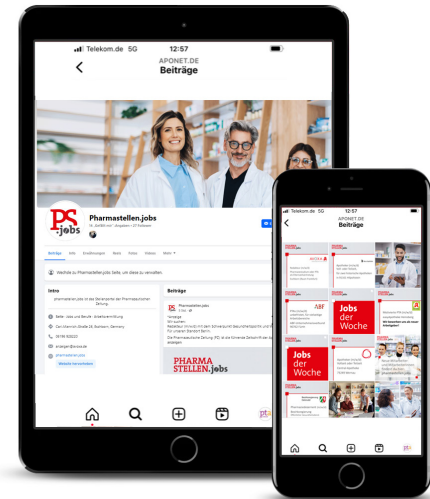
Telekom.de 5G 12:57

APONET.DE
Beiträge

PS.jobs

Pharmastellen.jobs

Beiträge Info Erwähnungen Fotos Videos Mehr

Wechsle zu Pharmastellen.jobs Seite, um diese zu verwalten.

Intro

Beiträge

Pharmastellen.jobs

PHARMA
STELLEN.jobs

Telekom.de 5G 12:57

APONET.DE
Beiträge

Jobs
der
Woche

Jobs
der
Woche